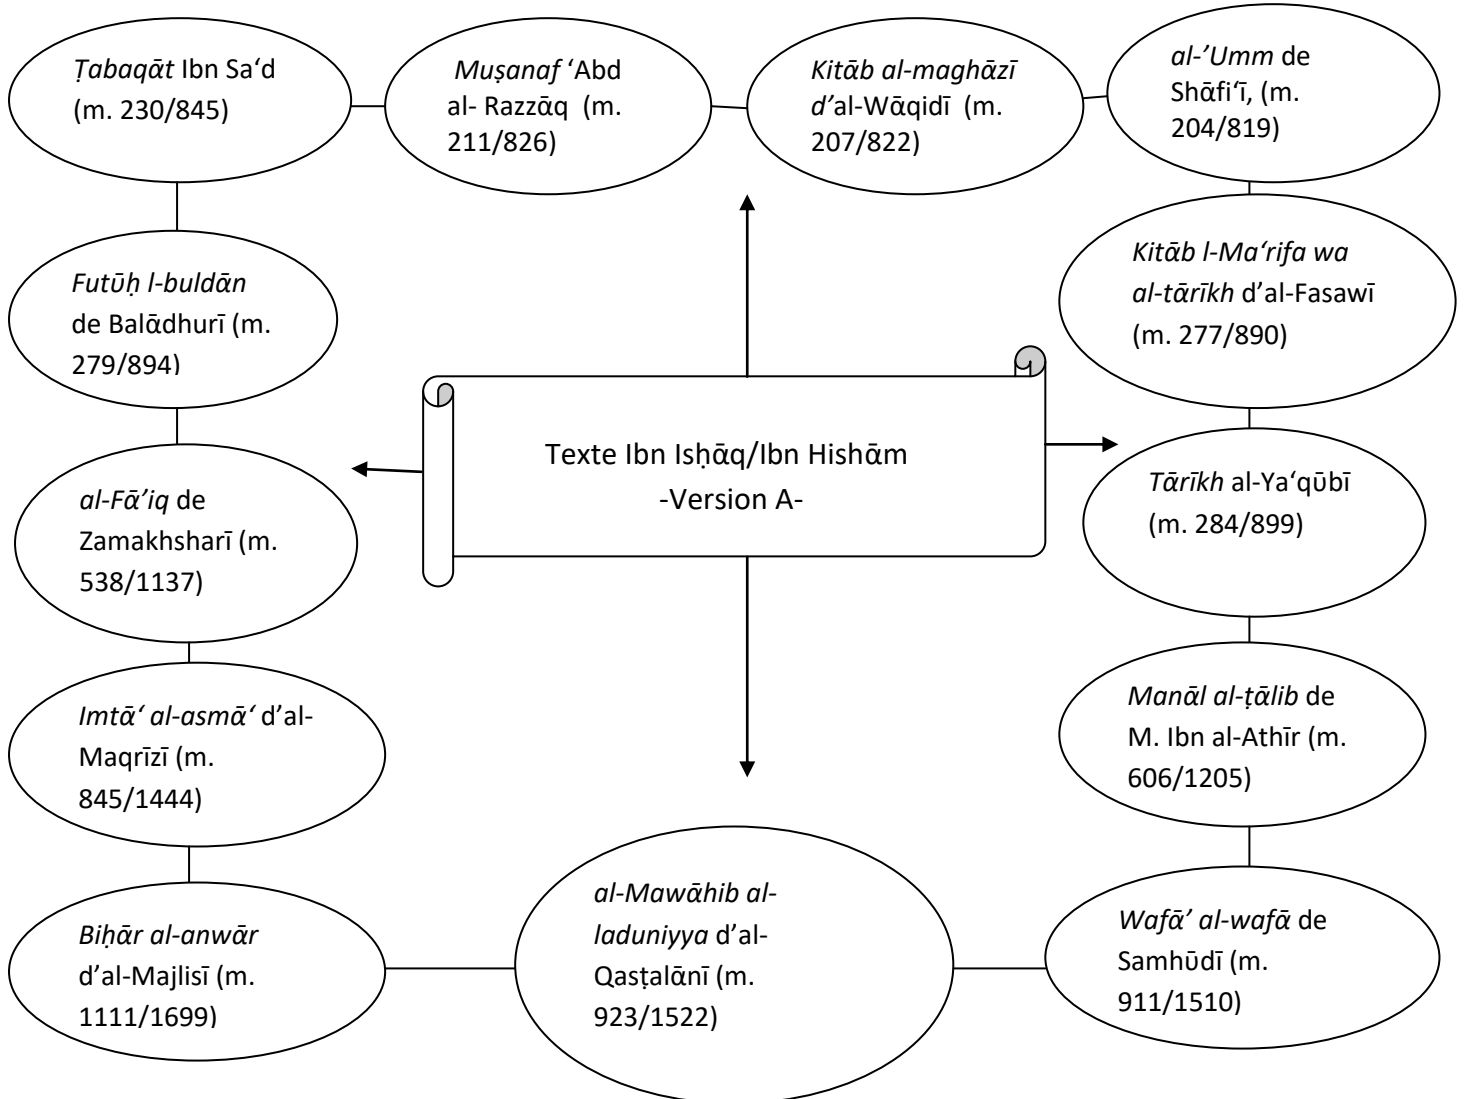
Ṭabaqāt Ibn Sa'd (m. 230/845)

Muṣanaf 'Abd al- Razzāq (m. 211/826)

Kitāb al-maghāzī d'al-Wāqidī (m. 207/822)

al-'Umm de Shāfi'ī, (m. 204/819)

Futūḥ l-buldān de Balādhurī (m. 279/894)

Kitāb l-Ma'rifa wa al-tārīkh d'al-Fasawī (m. 277/890)

Texte Ibn Isḥāq/Ibn Hishām
-Version A-

al-Fā'iq de Zamakhsharī (m. 538/1137)

Tārīkh al-Ya'qūbī (m. 284/899)

Imtā' al-asmā' d'al-Maqrīzī (m. 845/1444)

Manāl al-ṭālib de M. Ibn al-Athīr (m. 606/1205)

Biḥār al-anwār d'al-Majlisī (m. 1111/1699)

al-Mawāhib al-laduniyya d'al-Qasṭalānī (m. 923/1522)

Wafā' al-wafā de Samhūdī (m. 911/1510)